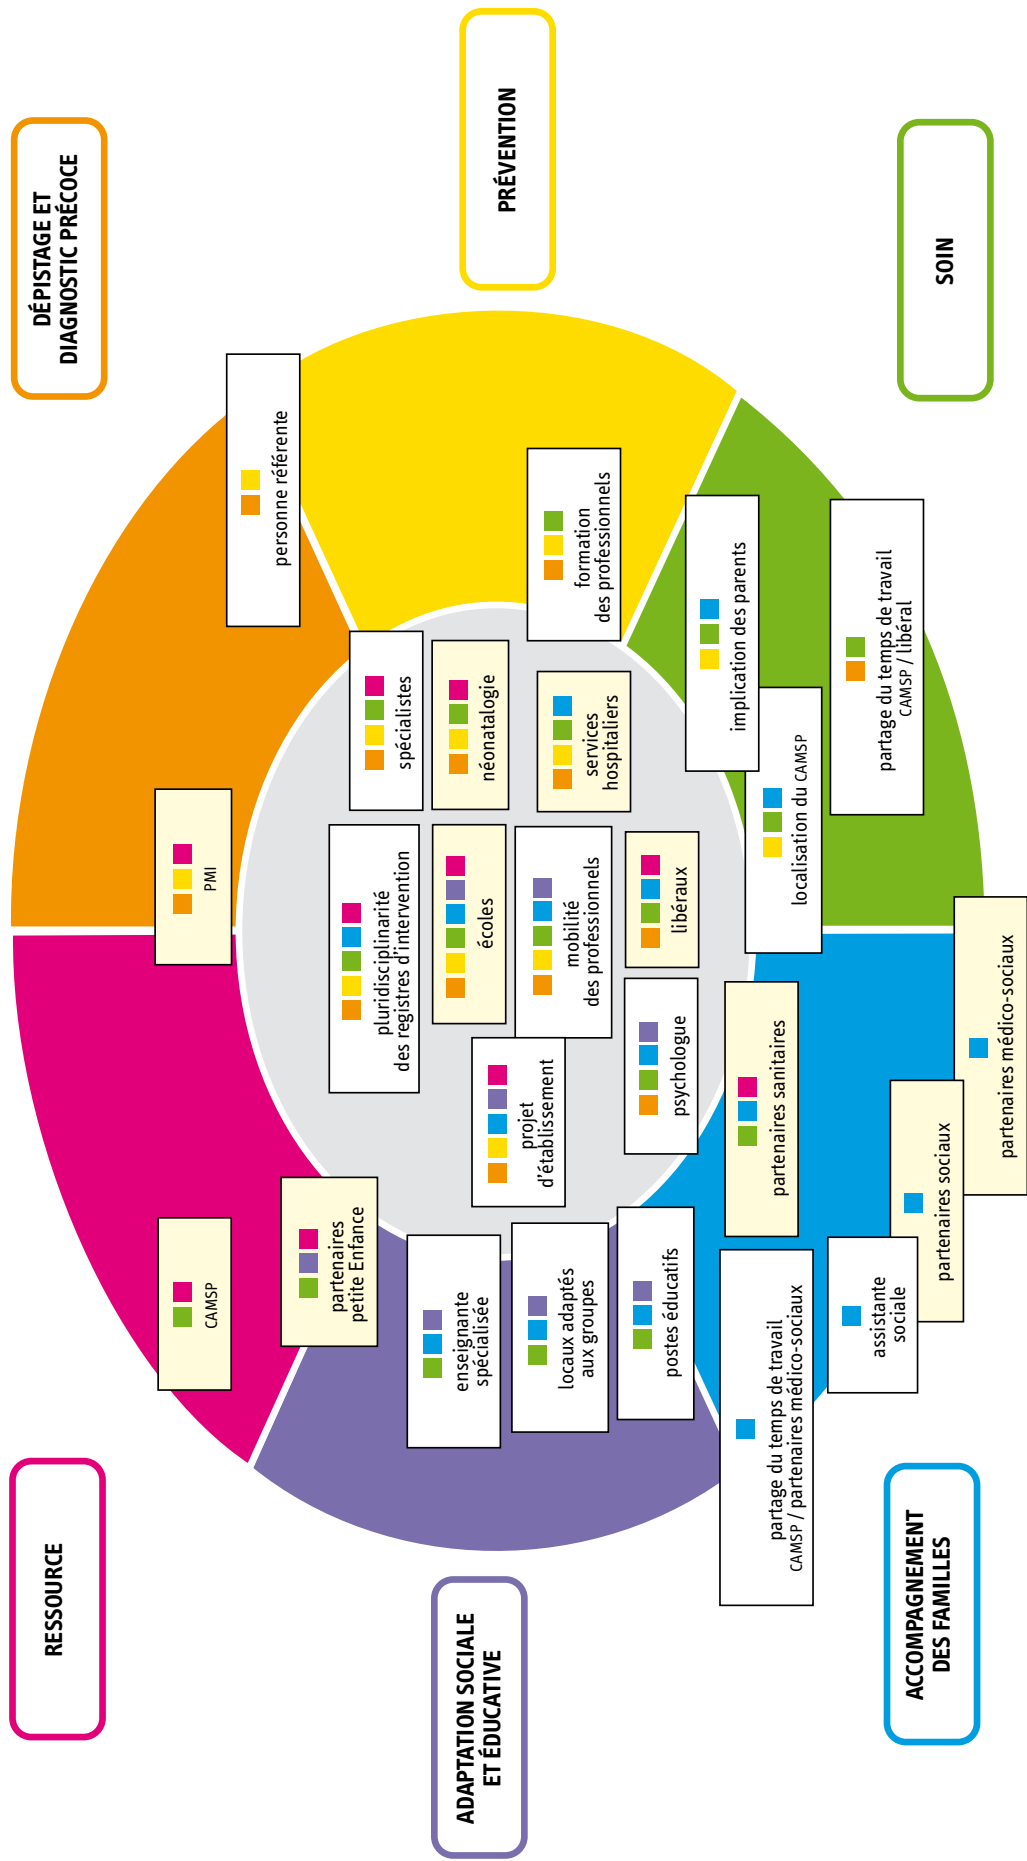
DÉPISTAGE ET DIAGNOSTIC PRÉCOCE

PRÉVENTION

SOIN

personne référente

formation des professionnels

implication des parents

partage du temps de travail CAMSP / libéral

spécialistes

néonatalogie

services hospitaliers

localisation du CAMSP

PMI

pluridisciplinarité des registres d'intervention

écoles

mobilité des professionnels

libéraux

partenaires médico-sociaux

psychologue

partenaires sanitaires

projet d'établissement

partenaires sociaux

CAMSP

partenaires petite Enfance

enseignante spécialisée

locaux adaptés aux groupes

postes éducatifs

assistante sociale

partage du temps de travail CAMSP / partenaires médico-sociaux

RESSOURCE

ADAPTATION SOCIALE ET ÉDUCATIVE

ACCOMPAGNEMENT DES FAMILLES